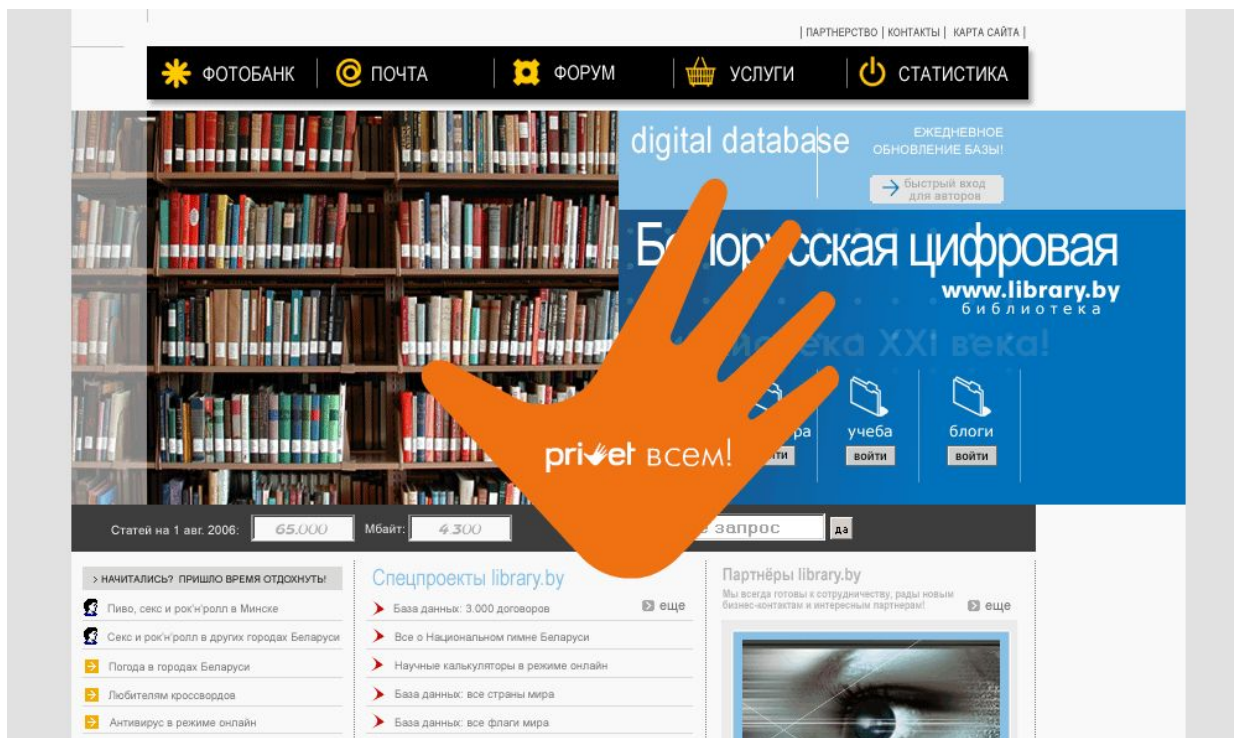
| ПАРТНЕРСТВО | КОНТАКТЫ | КАРТА САЙТА |

ФОТОБАНК | ПОЧТА | ФОРУМ | УСЛУГИ | СТАТИСТИКА

digital database

ЕЖЕДНЕВНОЕ ОБНОВЛЕНИЕ БАЗЫ!

быстрый вход для авторов

Бе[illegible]русская цифровая

www.library.by
библиотека

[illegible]иотека XXI века!

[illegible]ра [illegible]йти

учеба
войти

блоги
войти

privet всем!

Статей на 1 авг. 2006: 65.000 Мбайт: 4.300

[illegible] запрос да

> НАЧИТАЛИСЬ? ПРИШЛО ВРЕМЯ ОТДОХНУТЬ!

Пиво, секс и рок'н'ролл в Минске

Секс и рок'н'ролл в других городах Беларуси

Погода в городах Беларуси

Любителям кроссвордов

Антивирус в режиме онлайн

Спецпроекты library.by

База данных: 3.000 договоров

еще

Все о Национальном гимне Беларуси

Научные калькуляторы в режиме онлайн

База данных: все страны мира

База данных: все флаги мира

Партнёры library.by

Мы всегда готовы к сотрудничеству, рады новым бизнес-контактам и интересным партнерам!

еще